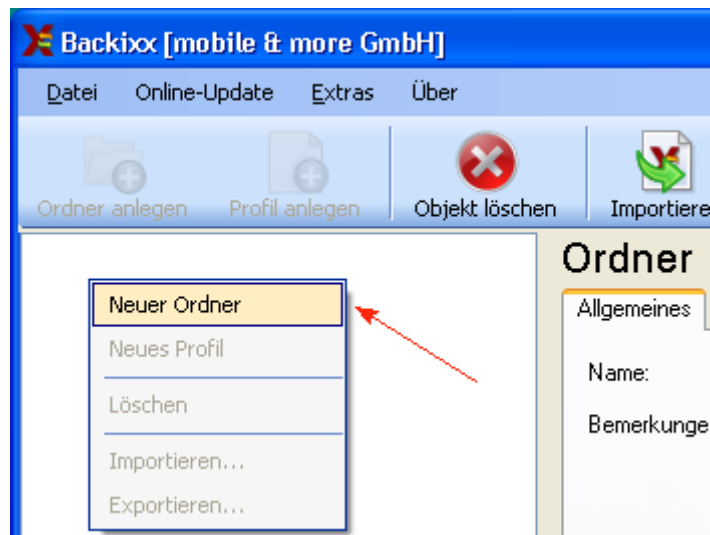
Backixx [mobile & more GmbH]

Datei Online-Update Extras Über

Ordner anlegen Profil anlegen Objekt löschen Importiere

Neuer Ordner
Neues Profil
Löschen
Importieren...
Exportieren...

Ordner

Allgemeines

Name:

Bemerkunge